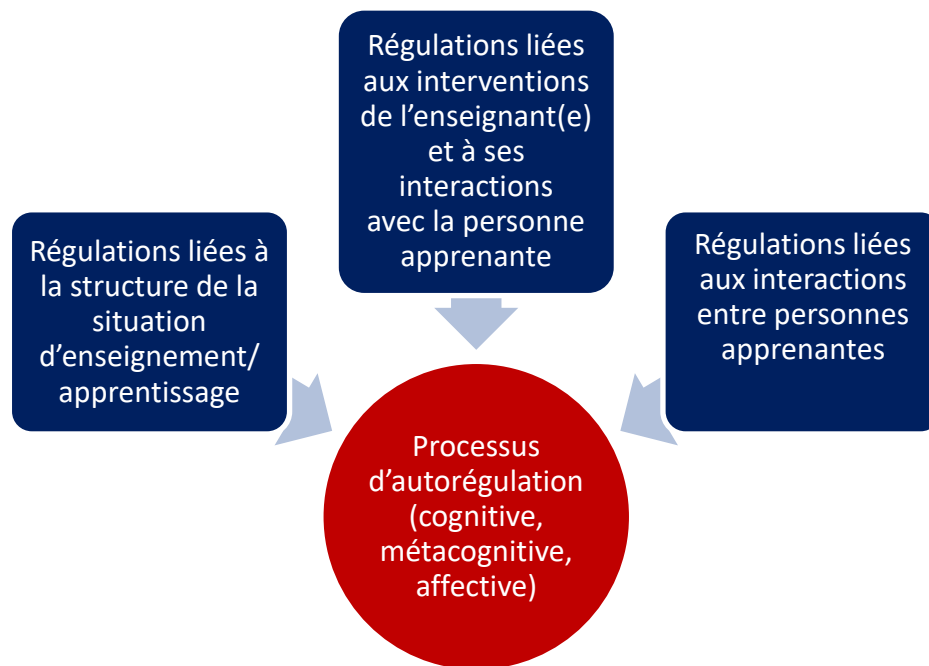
Régulations liées aux interventions de l’enseignant(e) et à ses interactions avec la personne apprenante

Régulations liées à la structure de la situation d’enseignement/ apprentissage

Régulations liées aux interactions entre personnes apprenantes

Processus d’autorégulation (cognitive, métacognitive, affective)